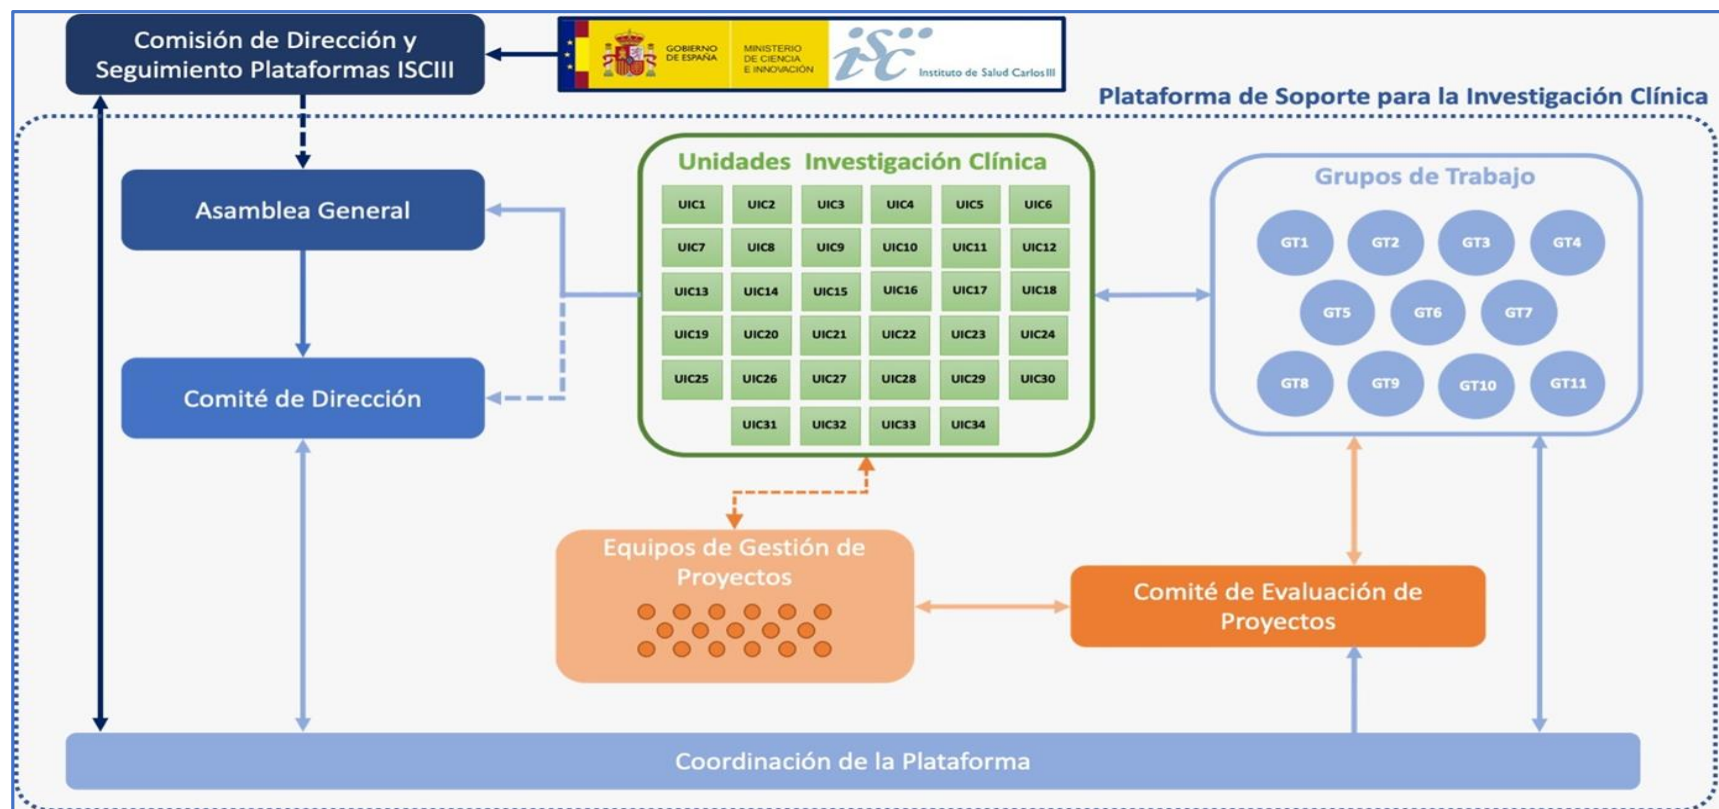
Comisión de Dirección y Seguimiento Plataformas ISCIII

GOBIERNO DE ESPAÑA
MINISTERIO DE CIENCIA E INNOVACIÓN
isc
Instituto de Salud Carlos III

Plataforma de Soporte para la Investigación Clínica

Asamblea General

Comité de Dirección

Unidades Investigación Clínica

| UIC1 | UIC2 | UIC3 | UIC4 | UIC5 | UIC6 |
|---|---|---|---|---|---|
| UIC7 | UIC8 | UIC9 | UIC10 | UIC11 | UIC12 |
| UIC13 | UIC14 | UIC15 | UIC16 | UIC17 | UIC18 |
| UIC19 | UIC20 | UIC21 | UIC22 | UIC23 | UIC24 |
| UIC25 | UIC26 | UIC27 | UIC28 | UIC29 | UIC30 |
| | UIC31 | UIC32 | UIC33 | UIC34 | |

Grupos de Trabajo

GT1 GT2 GT3 GT4
GT5 GT6 GT7
GT8 GT9 GT10 GT11

Equipos de Gestión de Proyectos

Comité de Evaluación de Proyectos

Coordinación de la Plataforma